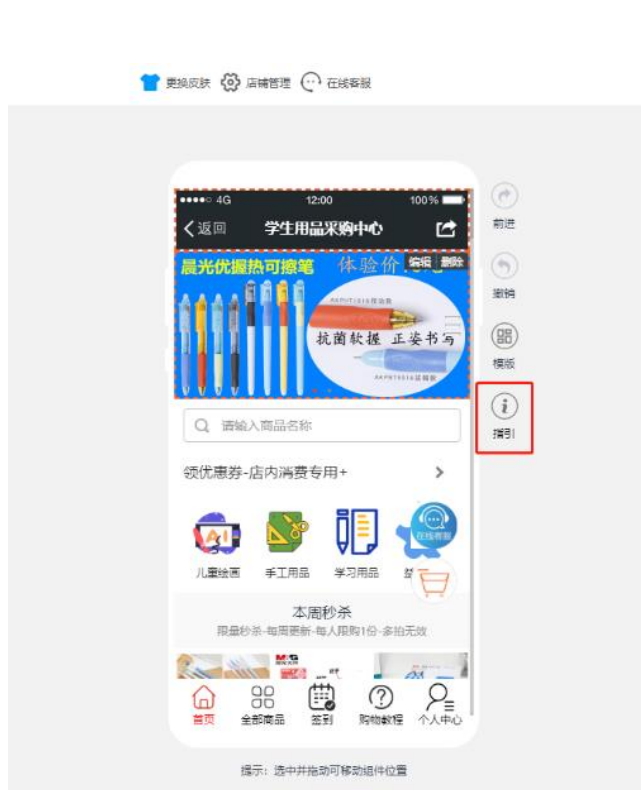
更换皮肤 店铺管理 在线客服

●●●●○ 4G 12:00 100%

〈返回 学生用品采购中心

晨光优握热可擦笔 体验价 编辑 删除

AKPH1516按动款

抗菌软握 正姿书写

AKPH2516按动款

前进

撤销

模版

指引

请输入商品名称

领优惠券-店内消费专用+ >

在线客服

儿童绘画 手工用品 学习用品 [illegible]

本周秒杀

限量秒杀-每周更新-每人限购1份-多拍无效

首页 全部商品 签到 购物教程 个人中心

提示：选中并拖动可移动组件位置